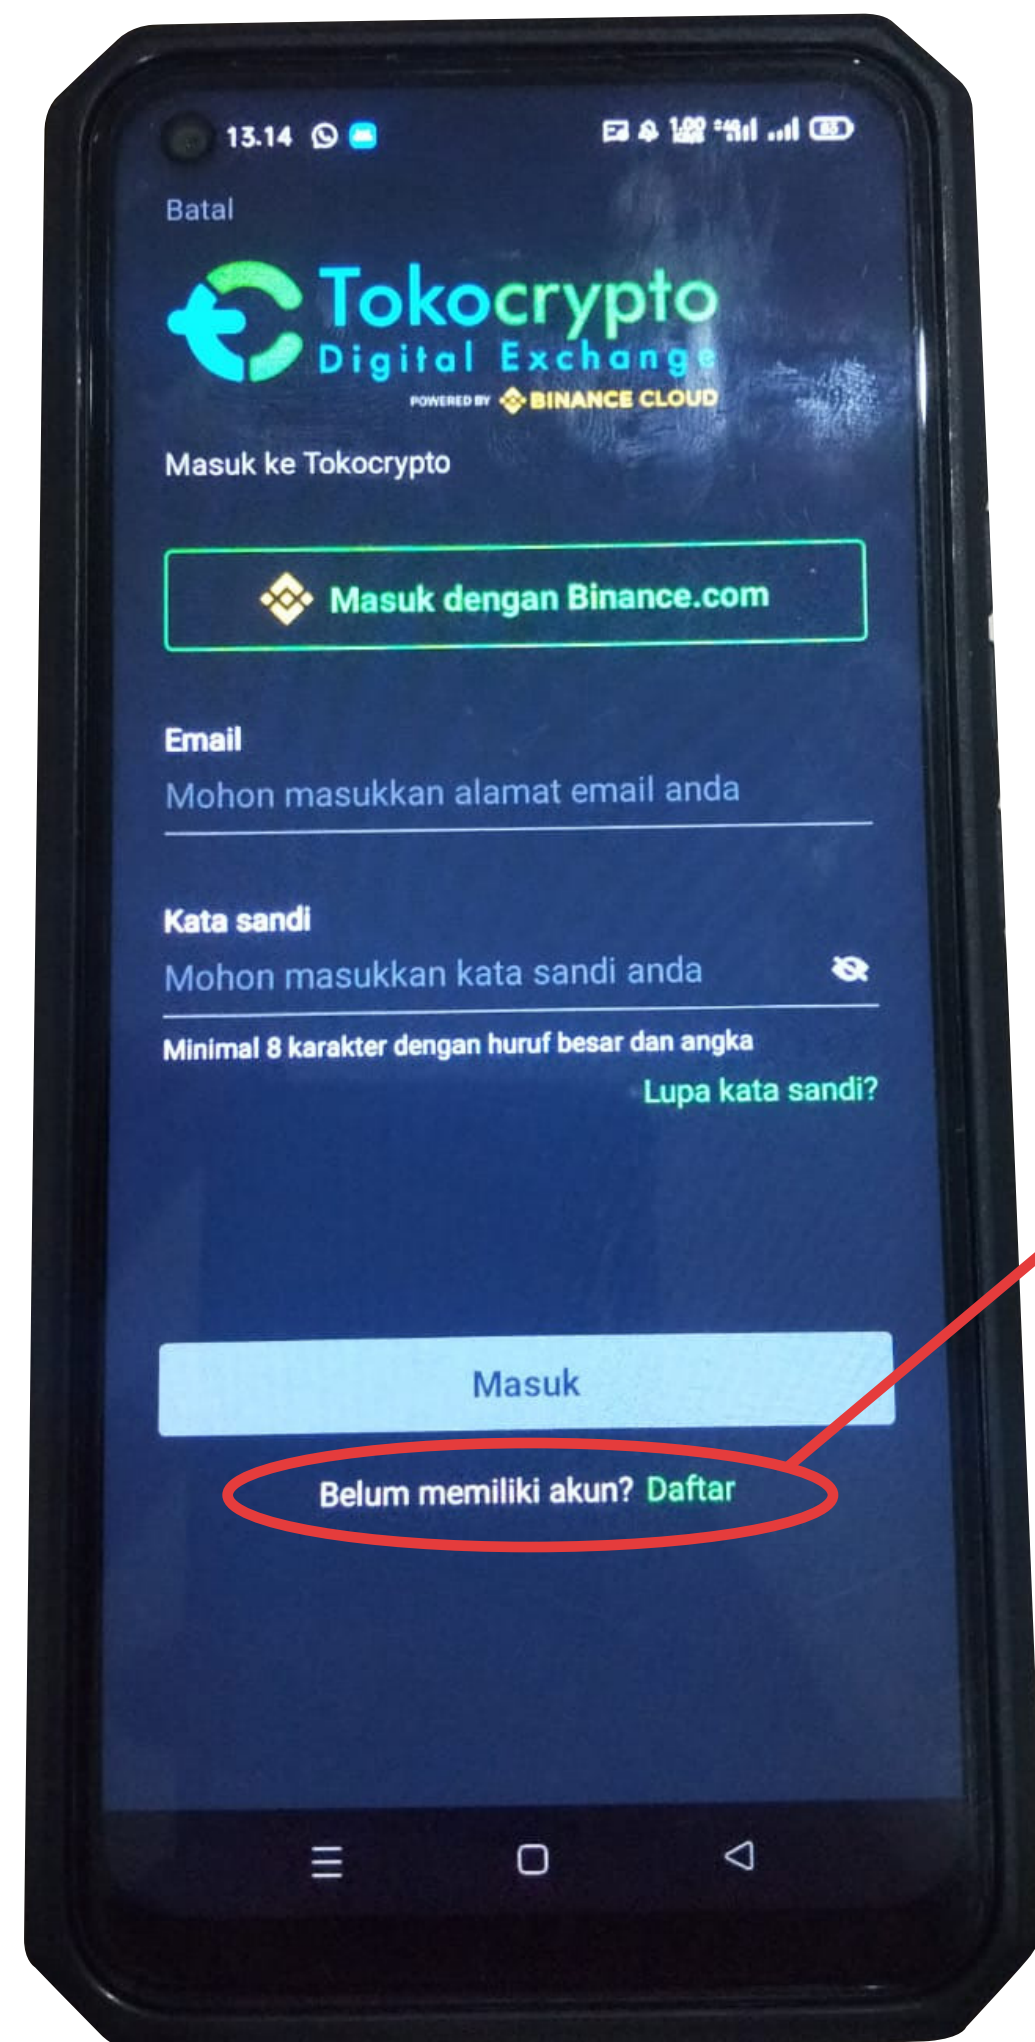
13.14

Batal

Tokocrypto
Digital Exchange
POWERED BY BINANCE CLOUD

Masuk ke Tokocrypto

Masuk dengan Binance.com

Email
Mohon masukkan alamat email anda

Kata sandi
Mohon masukkan kata sandi anda

Minimal 8 karakter dengan huruf besar dan angka

Lupa kata sandi?

Masuk

Belum memiliki akun? Daftar